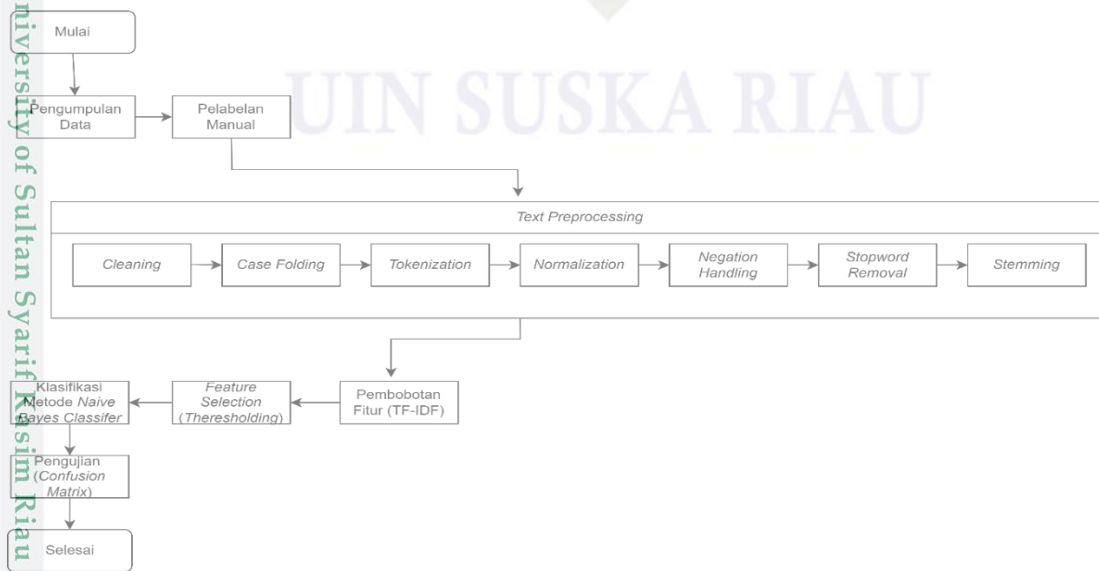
niversity of Sultan Syarif Kasim Riau

UIN SUSKA RIAU

Mulai

Pengumpulan Data

Pelabelan Manual

Text Preprocessing

Cleaning

Case Folding

Tokenization

Normalization

Negation Handling

Stopword Removal

Stemming

Pembobotan Fitur (TF-IDF)

Feature Selection (Theresholding)

Klasifikasi Metode Naive Bayes Classifer

Pengujian (Confusion Matrix)

Selesai